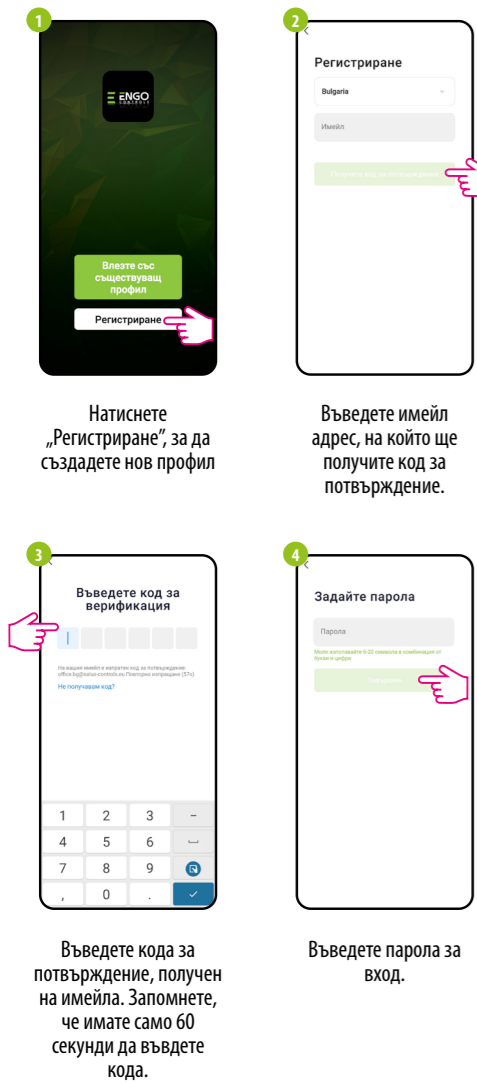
1

ENGO CONTROLS

Влезте със съществуващ профил

Регистриране

Натиснете „Регистриране", за да създадете нов профил

2

Регистриране

Bulgaria

Имейл

Получете код за потвърждение

Въведете имейл адрес, на който ще получите код за потвърждение.

3

Въведете код за верификация

На вашия имейл е изпратен код за потвърждение: office.bg@salus-controls.eu Повторно изпращане (57s)

Не получавам код?

| 1 | 2 | 3 | – |
|---|---|---|---|
| 4 | 5 | 6 | ␣ |
| 7 | 8 | 9 | |
| , | 0 | . | ✓ |

Въведете кода за потвърждение, получен на имейла. Запомнете, че имате само 60 секунди да въвдете кода.

4

Задайте парола

Парола

Моля използвайте 6-20 символа в комбинация от букви и цифри

Завършено

Въведете парола за вход.